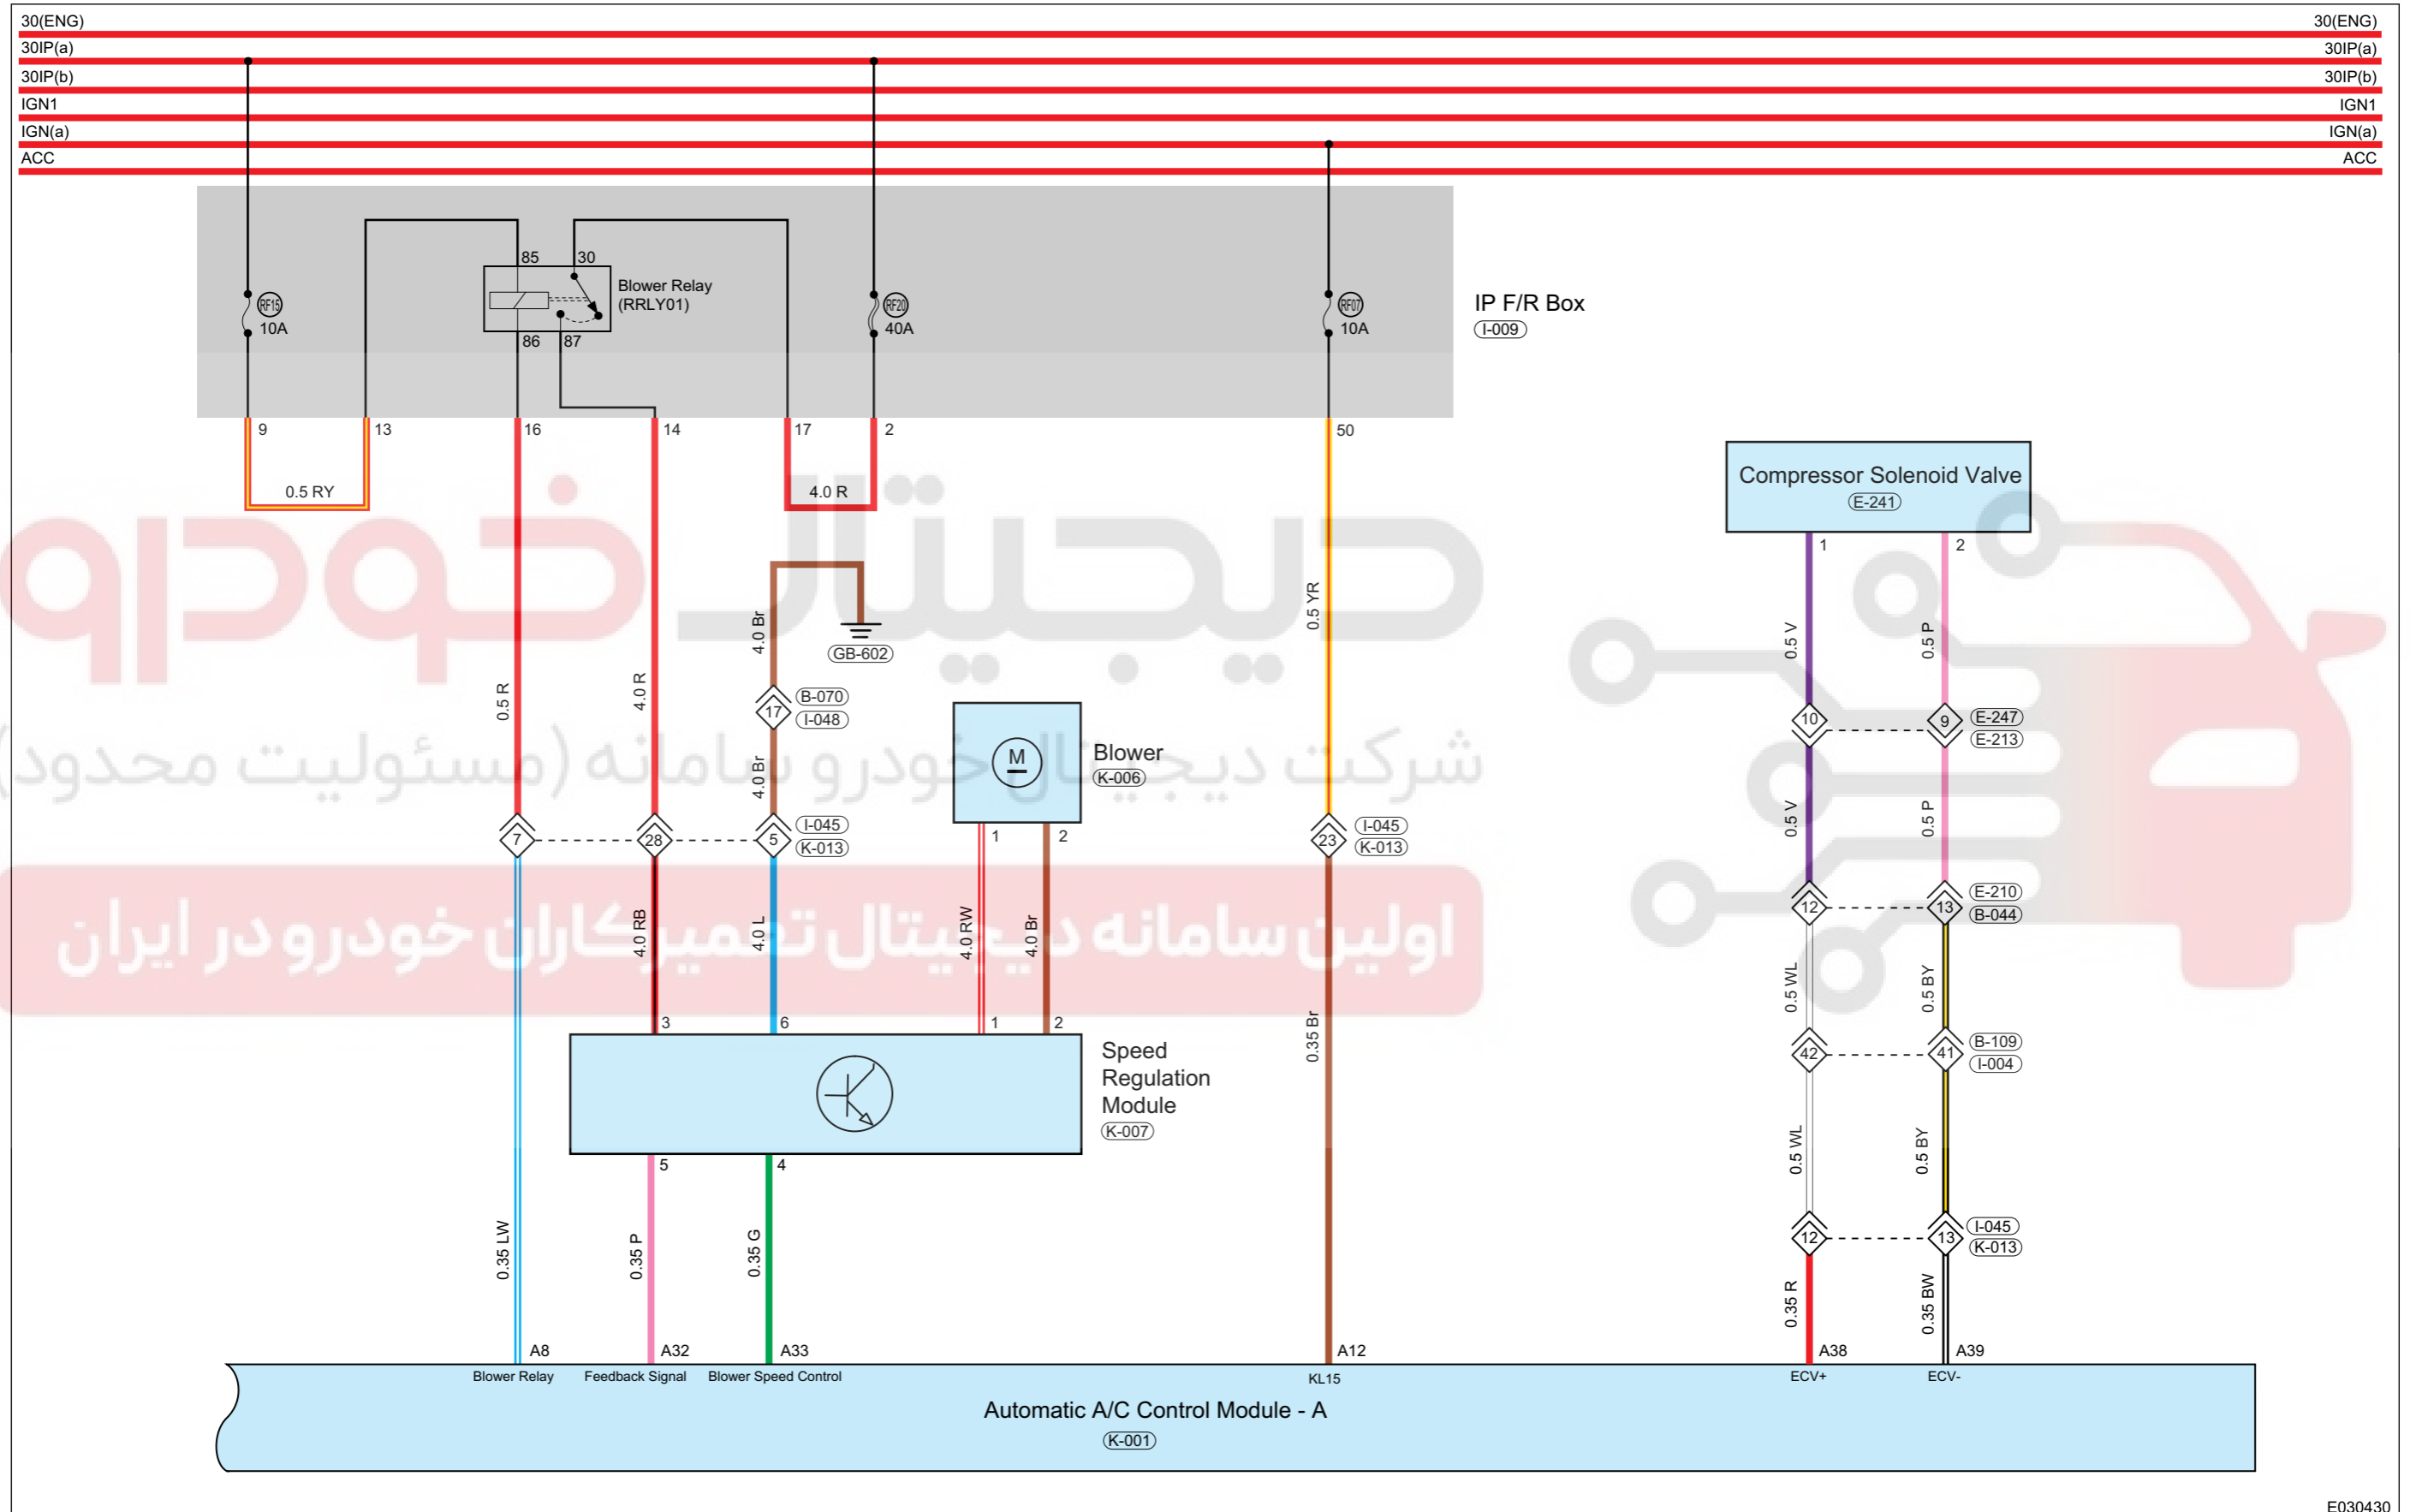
30(ENG) 30(ENG)
30IP(a) 30IP(a)
30IP(b) 30IP(b)
IGN1 IGN1
IGN(a) IGN(a)
ACC ACC

RF15 10A
85 30
Blower Relay (RRLY01)
86 87
RF20 40A
RF07 10A
IP F/R Box
I-009

9 13 16 14 17 2 50
0.5 RY
4.0 R

Compressor Solenoid Valve
E-241
1 2

دیجیتال خودرو
شرکت دیجیتال خودرو سامانه (مسئولیت محدود)
اولین سامانه دیجیتال تعمیرکاران خودرو در ایران

4.0 Br
GB-602
0.5 R
4.0 R
0.5 YR
0.5 V
0.5 P
17 B-070 I-048
10 9 E-247 E-213
Blower
M
K-006
4.0 Br
0.5 V
0.5 P
7 28 5 I-045 K-013
23 I-045 K-013
1 2
12 13 E-210 B-044
4.0 RB
4.0 L
4.0 RW
4.0 Br
0.5 WL
0.5 BY
3 6 1 2
0.35 Br
42 41 B-109 I-004
Speed Regulation Module
K-007
0.5 WL
0.5 BY
5 4
12 13 I-045 K-013
0.35 LW
0.35 P
0.35 G
0.35 R
0.35 BW
A8 A32 A33 A12 A38 A39
Blower Relay Feedback Signal Blower Speed Control KL15 ECV+ ECV-
Automatic A/C Control Module - A
K-001
E030430